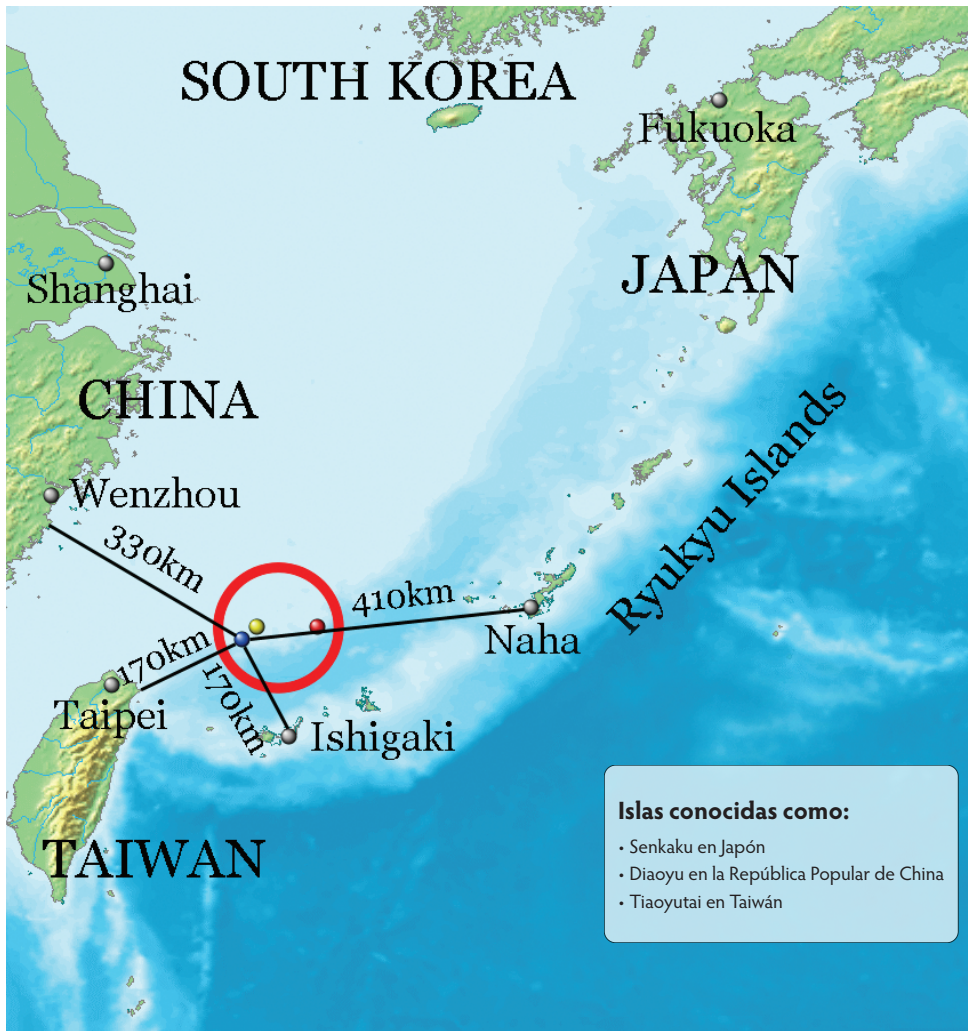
SOUTH KOREA

Fukuoka

JAPAN

Shanghai

CHINA

Ryukyu Islands

Wenzhou

330km

410km

170km

170km

Naha

Taipei

Ishigaki

TAIWAN

Islas conocidas como:

• Senkaku en Japón
• Diaoyu en la República Popular de China
• Tiaoyutai en Taiwán